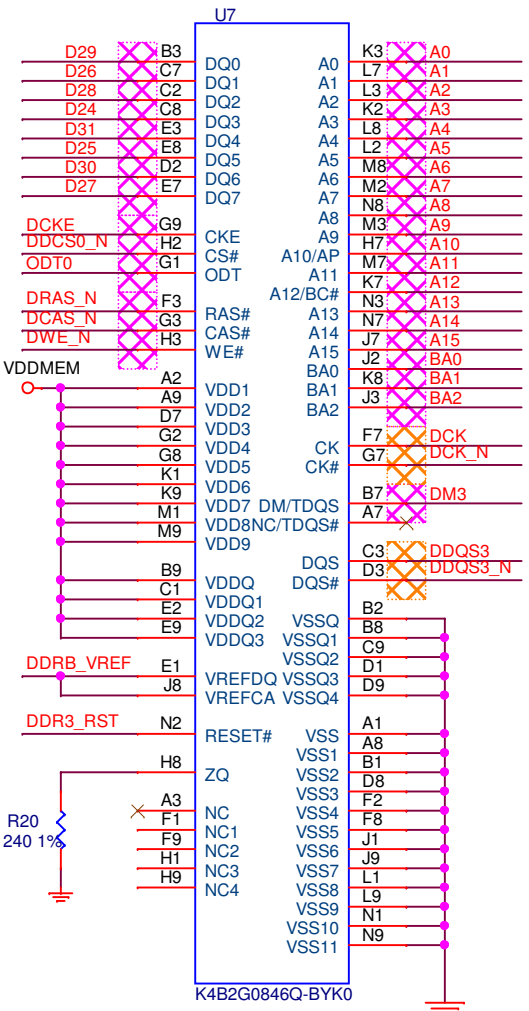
U7

D29 B3 DQ0
D26 C7 DQ1
D28 C2 DQ2
D24 C8 DQ3
D31 E3 DQ4
D25 E8 DQ5
D30 D2 DQ6
D27 E7 DQ7

DCKE G9 CKE
DDCS0_N H2 CS#
ODT0 G1 ODT

DRAS_N F3 RAS#
DCAS_N G3 CAS#
DWE_N H3 WE#

VDDMEM
A2 VDD1
A9 VDD2
D7 VDD3
G2 VDD4
G8 VDD5
K1 VDD6
K9 VDD7
M1 VDD8
M9 VDD9

B9 VDDQ
C1 VDDQ1
E2 VDDQ2
E9 VDDQ3

DDRB_VREF E1 VREFDQ
J8 VREFCA

DDR3_RST N2 RESET#

H8 ZQ

R20
240 1%

A3 NC
F1 NC1
F9 NC2
H1 NC3
H9 NC4

A0 K3 A0
A1 L7 A1
A2 L3 A2
A3 K2 A3
A4 L8 A4
A5 L2 A5
A6 M8 A6
A7 M2 A7
A8 N8 A8
A9 M3 A9
A10/AP H7 A10
A11 M7 A11
A12/BC# K7 A12
A13 N3 A13
A14 N7 A14
A15 J7 A15
BA0 J2 BA0
BA1 K8 BA1
BA2 J3 BA2

CK F7 DCK
CK# G7 DCK_N

DM/TDQS B7 DM3
NC/TDQS# A7

DQS C3 DDQS3
DQS# D3 DDQS3_N

VSSQ B2
VSSQ1 B8
VSSQ2 C9
VSSQ3 D1
VSSQ4 D9

VSS A1
VSS1 A8
VSS2 B1
VSS3 D8
VSS4 F2
VSS5 F8
VSS6 J1
VSS7 J9
VSS8 L1
VSS9 L9
VSS10 N1
VSS11 N9

K4B2G0846Q-BYK0